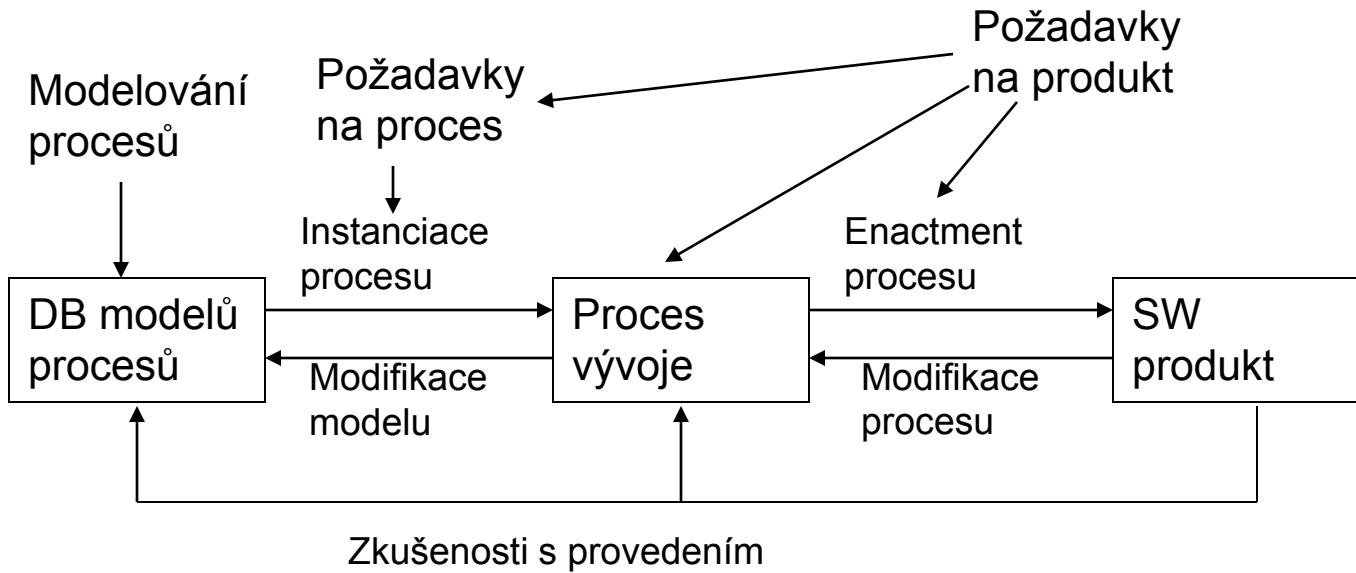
Požadavky na produkt

Modelování procesů

Požadavky na proces

Instanciace procesu

Enactment procesu

DB modelů procesů

Proces vývoje

SW produkt

Modifikace modelu

Modifikace procesu

Zkušenosti s provedením